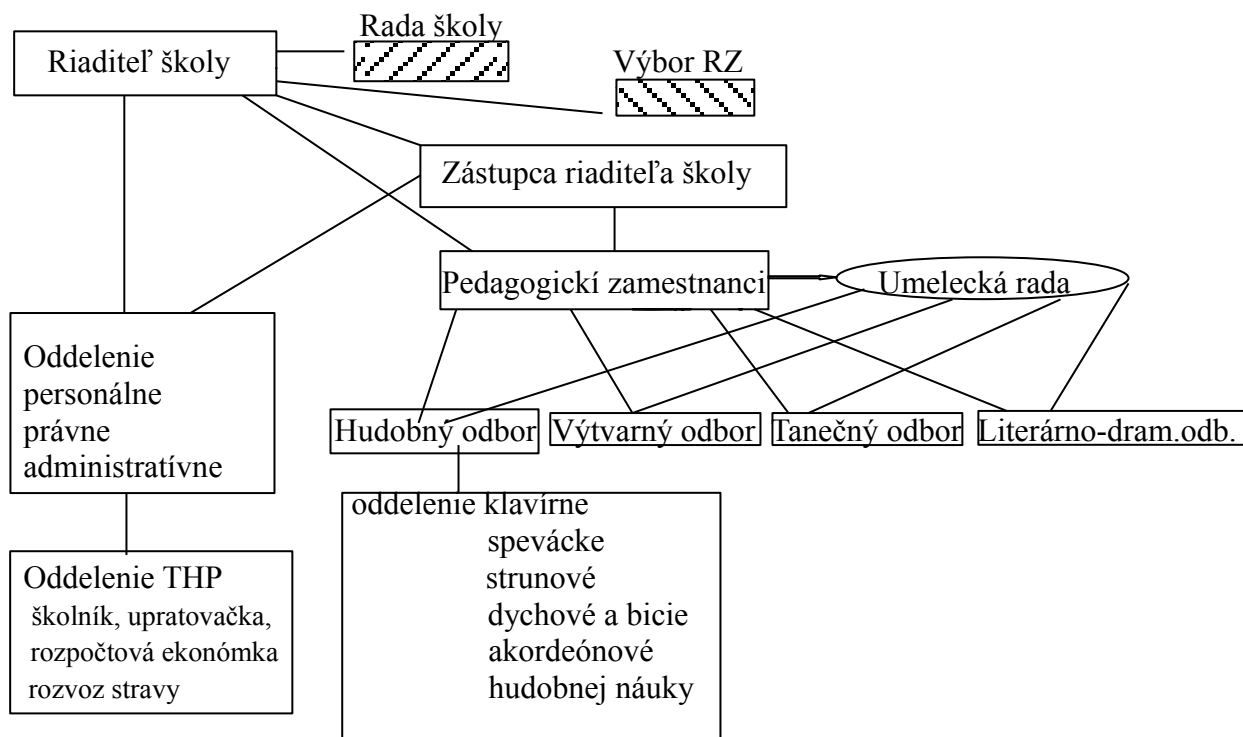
Rada školy

Riaditeľ školy

Výbor RZ

Zástupca riaditeľa školy

Pedagogickí zamestnanci

Umelecká rada

Oddelenie personálne právne administratívne

Hudobný odbor

Výtvarný odbor

Tanečný odbor

Literárno-dram.odb.

oddelenie klavírne
spevácke
strunové
dychové a bicie
akordeónové
hudobnej náuky

Oddelenie THP
školník, upratovačka,
rozpočtová ekonómka
rozvoz stravy